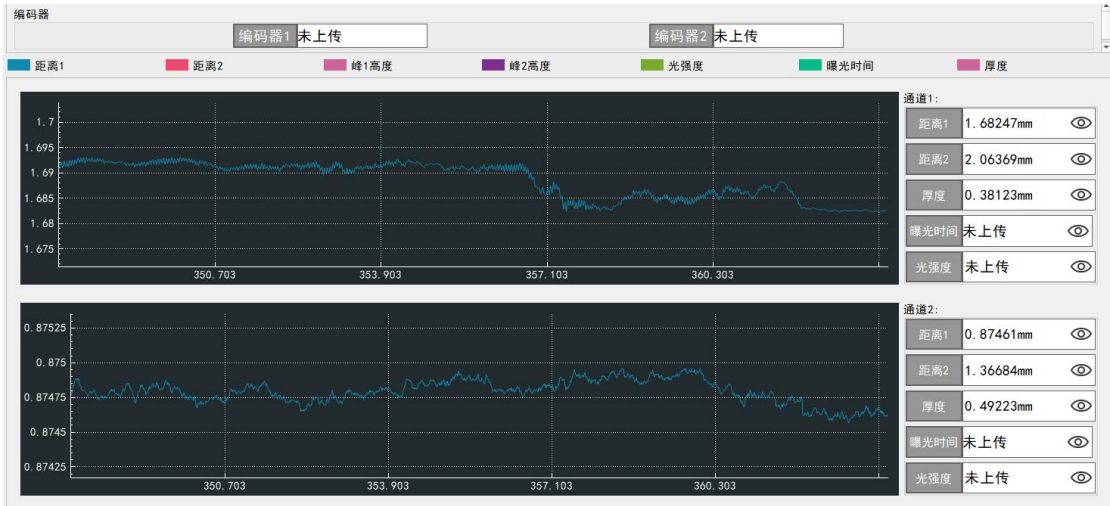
编码器

编码器1 未上传

编码器2 未上传

距离1 距离2 峰1高度 峰2高度 光强度 曝光时间 厚度

1.7
1.695
1.69
1.685
1.68
1.675

350.703 353.903 357.103 360.303

通道1:
距离1 1.68247mm
距离2 2.06369mm
厚度 0.38123mm
曝光时间 未上传
光强度 未上传

0.87525
0.875
0.87475
0.8745
0.87425

350.703 353.903 357.103 360.303

通道2:
距离1 0.87461mm
距离2 1.36684mm
厚度 0.49223mm
曝光时间 未上传
光强度 未上传